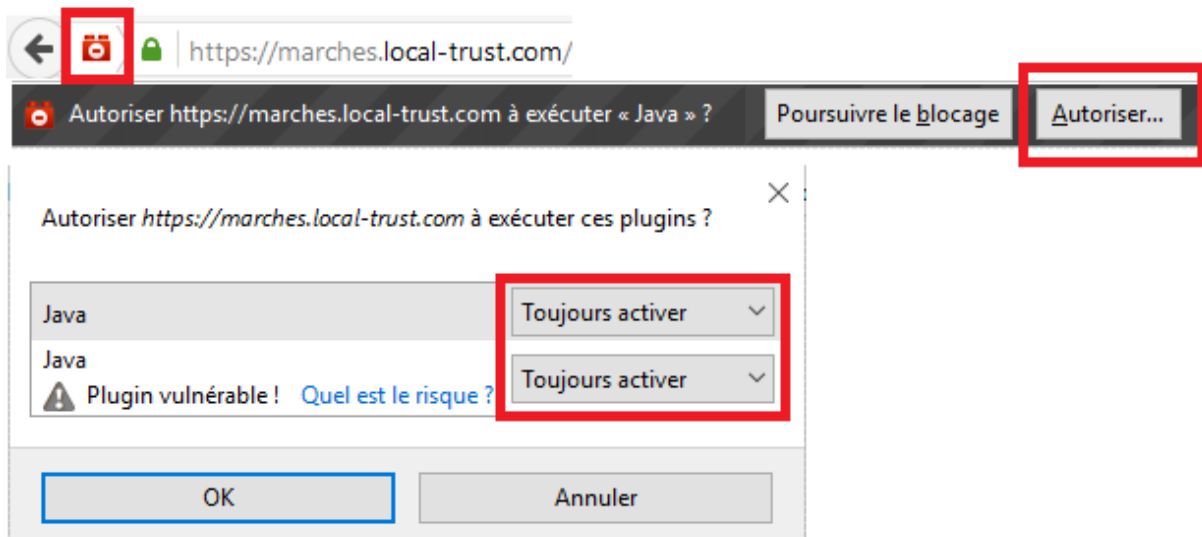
https://marches.local-trust.com/

Autoriser https://marches.local-trust.com à exécuter « Java » ?

Poursuivre le blocage

Autoriser...

Autoriser https://marches.local-trust.com à exécuter ces plugins ?

Java

Toujours activer

Java

Plugin vulnérable !

Quel est le risque ?

Toujours activer

OK

Annuler